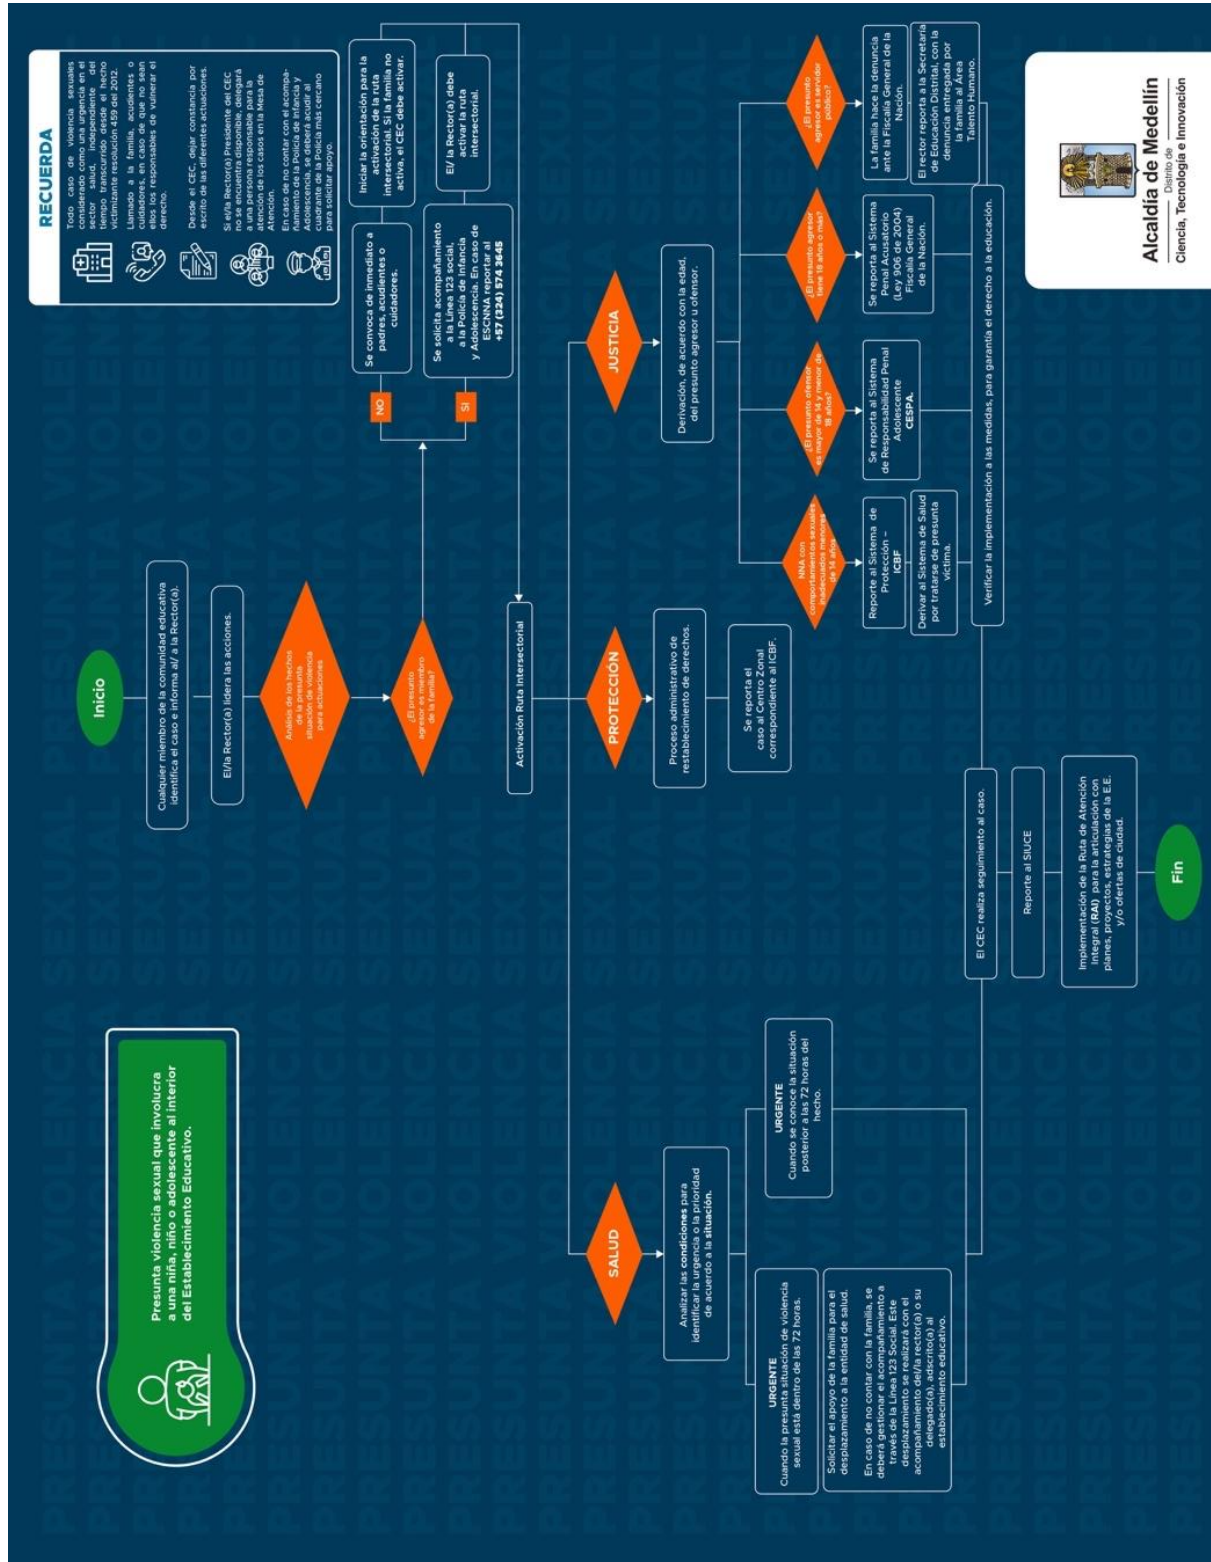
Presunta violencia sexual que involucra a una niña, niño o adolescente al interior del Establecimiento Educativo.

RECUERDA

Todo caso de violencia sexuales considerado como una urgencia en el sector salud, independiente del tiempo transcurrido desde el hecho victimizante resolución 459 del 2012.

Llamado a la familia, acudientes o cuidadores, en caso de que no sean ellos los responsables de vulnerar el derecho.

Desde el CEC, dejar constancia por escrito de las diferentes actuaciones.

Si el/la Rector(a) Presidente del CEC no se encuentra disponible, delegará a una persona responsable para la atención de los casos en la Mesa de Atención.

En caso de no contar con el acompañamiento de la Policía de Infancia y Adolescencia, se deberá acudir al cuadrante de la Policía más cercano para solicitar apoyo.

Inicio

Cualquier miembro de la comunidad educativa identifica el caso e informa al/ a la Rector(a).

El/la Rector(a) lidera las acciones.

Análisis de los hechos de la presunta situación de violencia para actuaciones

¿El presunto agresor es miembro de la familia?

NO

Se convoca de inmediato a padres, acudientes o cuidadores.

Iniciar la orientación para la activación de la ruta intersectorial. Si la familia no activa, el CEC debe activar.

SI

Se solicita acompañamiento a la Línea 123 social, a la Policía de Infancia y Adolescencia. En caso de ESCNNA reportar al +57 (324) 574 3645

El/ la Rector(a) debe activar la ruta intersectorial.

Activación Ruta Intersectorial

SALUD

Analizar las condiciones para identificar la urgencia o la prioridad de acuerdo a la situación.

URGENTE
Cuando la presunta situación de violencia sexual está dentro de las 72 horas.

URGENTE
Cuando se conoce la situación posterior a las 72 horas del hecho.

Solicitar el apoyo de la familia para el desplazamiento a la entidad de salud.

En caso de no contar con la familia, se deberá gestionar el acompañamiento a través de la Línea 123 Social. Este desplazamiento se realizará con el acompañamiento del/la rector(a) o su delegado(a), adscrito(a) al establecimiento educativo.

PROTECCIÓN

Proceso administrativo de restablecimiento de derechos.

Se reporta el caso al Centro Zonal correspondiente al ICBF.

JUSTICIA

Derivación, de acuerdo con la edad, del presunto agresor u ofensor.

NNA con comportamientos sexuales inadecuados menores de 14 años

Reporte al Sistema de Protección – ICBF

Derivar al Sistema de Salud por tratarse de presunta víctima.

¿El presunto ofensor es mayor de 14 y menor de 18 años?

Se reporta al Sistema de Responsabilidad Penal Adolescente CESPA.

¿El presunto agresor tiene 18 años o más?

Se reporta al Sistema Penal Acusatorio (Ley 906 de 2004) Fiscalía General de la Nación.

¿El presunto agresor es servidor público?

La familia hace la denuncia ante la Fiscalía General de la Nación.

El rector reporta a la Secretaría de Educación Distrital, con la denuncia entregada por la familia al Área Talento Humano.

Verificar la implementación a las medidas, para garantía el derecho a la educación.

El CEC realiza seguimiento al caso.

Reporte al SIUCE

Implementación de la Ruta de Atención Integral (RAI) para la articulación con planes, proyectos, estrategias de la E.E. y/o ofertas de ciudad.

Fin

Alcaldía de Medellín
Distrito de
Ciencia, Tecnología e Innovación